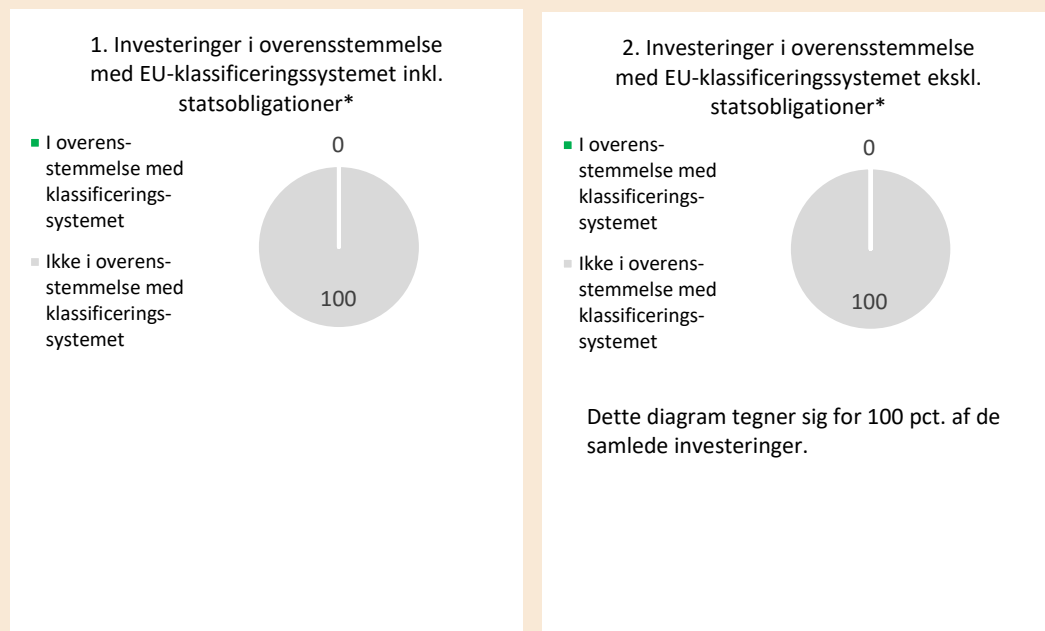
1. Investeringer i overensstemmelse med EU-klassificeringssystemet inkl. statsobligationer*

I overensstemmelse med klassificeringssystemet

Ikke i overensstemmelse med klassificeringssystemet

0

100

2. Investeringer i overensstemmelse med EU-klassificeringssystemet ekskl. statsobligationer*

I overensstemmelse med klassificeringssystemet

Ikke i overensstemmelse med klassificeringssystemet

0

100

Dette diagram tegner sig for 100 pct. af de samlede investeringer.